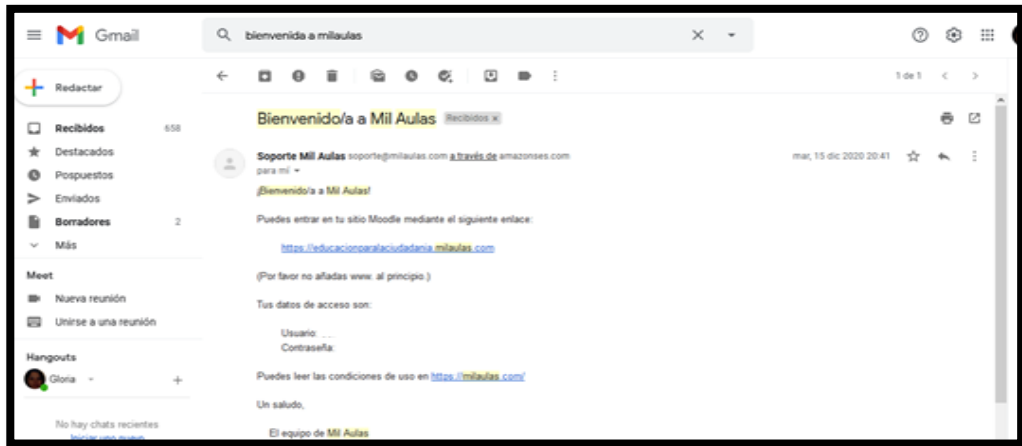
Gmail

bienvenida a milaulas

Redactar

Recibidos 658
Destacados
Pospuestos
Enviados
Borradores 2
Más

Meet
Nueva reunión
Unirse a una reunión

Hangouts
Gloria

No hay chats recientes
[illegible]

1 de 1

Bienvenido/a a Mil Aulas Recibidos ×

Soporte Mil Aulas soporte@milaulas.com a través de amazonses.com
para mí

mar, 15 dic 2020 20:41

¡Bienvenido/a a Mil Aulas!

Puedes entrar en tu sitio Moodle mediante el siguiente enlace:

https://educacionparalaciudadania.milaulas.com

(Por favor no añadas www. al principio.)

Tus datos de acceso son:

Usuario:
Contraseña:

Puedes leer las condiciones de uso en https://milaulas.com/

Un saludo,

El equipo de Mil Aulas